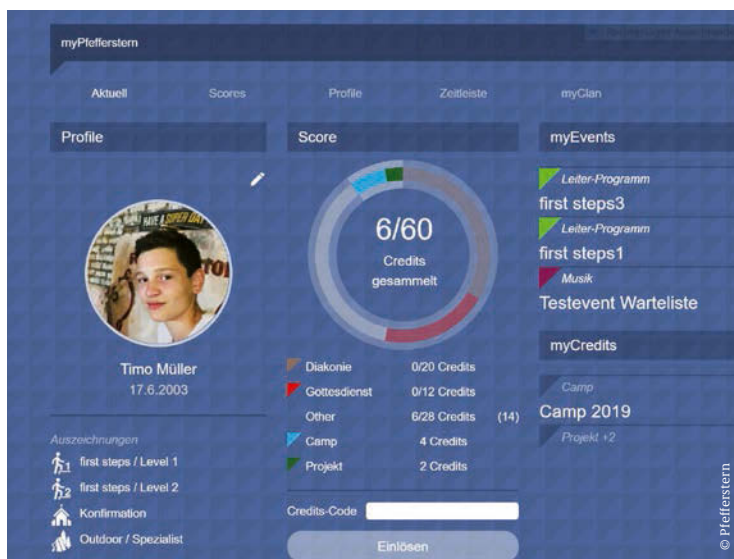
myPfefferstern

Aktuell Scores Profile Zeitleiste myClan

Profile

Timo Müller
17.6.2003

Auszeichnungen
first steps / Level 1
first steps / Level 2
Konfirmation
Outdoor / Spezialist

Score

6/60
Credits gesammelt

| | |
|---|---|
| Diakonie | 0/20 Credits |
| Gottesdienst | 0/12 Credits |
| Other | 6/28 Credits (14) |
| Camp | 4 Credits |
| Projekt | 2 Credits |

Credits-Code

Einlösen

myEvents

Leiter-Programm
first steps3
Leiter-Programm
first steps1
Musik
Testevent Warteliste

myCredits

Camp
Camp 2019
Projekt +2

© Pfefferstern